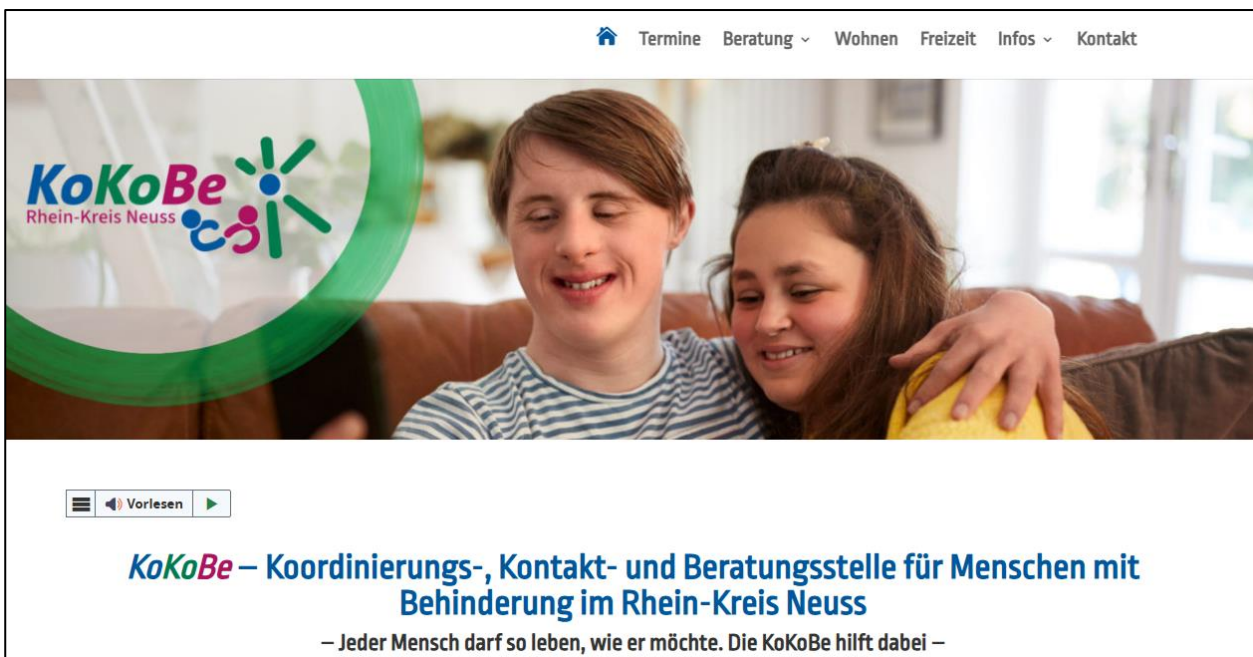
Termine Beratung Wohnen Freizeit Infos Kontakt

KoKoBe
Rhein-Kreis Neuss

Vorlesen

KoKoBe – Koordinierungs-, Kontakt- und Beratungsstelle für Menschen mit Behinderung im Rhein-Kreis Neuss

– Jeder Mensch darf so leben, wie er möchte. Die KoKoBe hilft dabei –